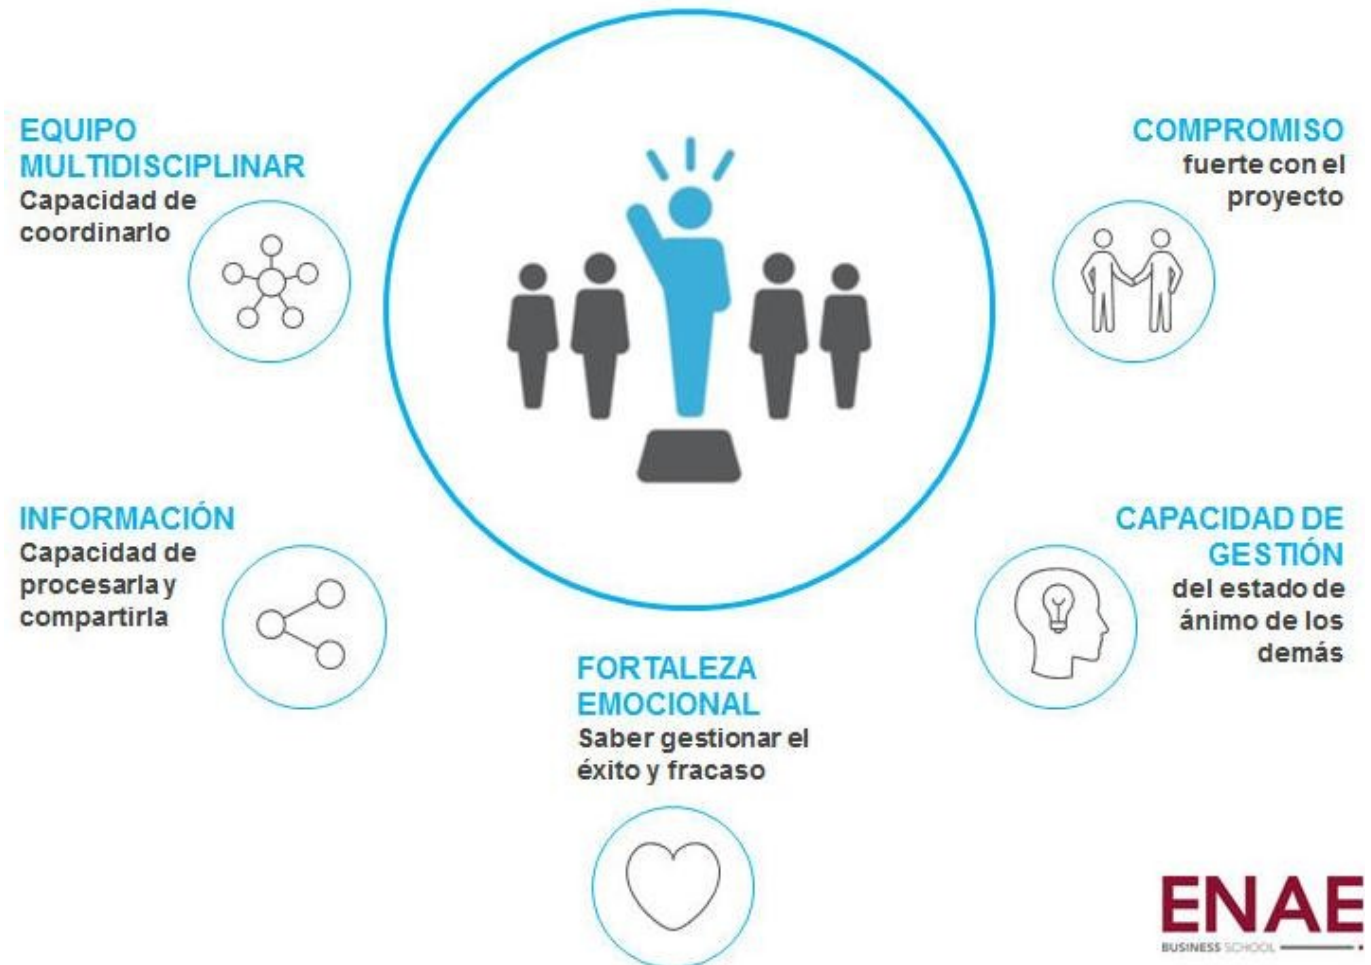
EQUIPO MULTIDISCIPLINAR
Capacidad de coordinarlo

COMPROMISO
fuerte con el proyecto

INFORMACIÓN
Capacidad de procesarla y compartirla

CAPACIDAD DE GESTIÓN
del estado de ánimo de los demás

FORTALEZA EMOCIONAL
Saber gestionar el éxito y fracaso

ENAE
BUSINESS SCHOOL